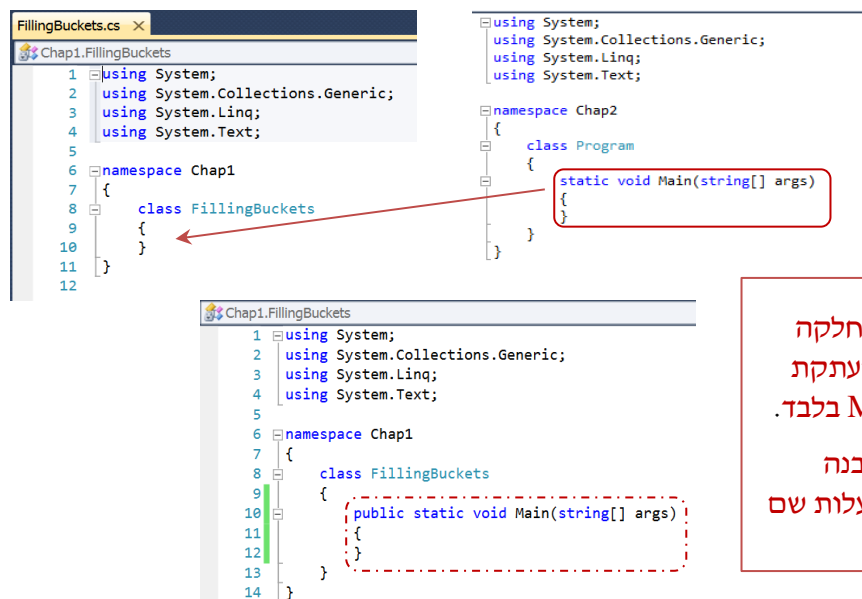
FillingBuckets.cs ×

Chap1.FillingBuckets

1 using System;
2 using System.Collections.Generic;
3 using System.Linq;
4 using System.Text;
5
6 namespace Chap1
7 {
8 class FillingBuckets
9 {
10 }
11 }
12

using System;
using System.Collections.Generic;
using System.Linq;
using System.Text;

namespace Chap2
{
class Program
{
static void Main(string[] args)
{
}
}
}

Chap1.FillingBuckets

1 using System;
2 using System.Collections.Generic;
3 using System.Linq;
4 using System.Text;
5
6 namespace Chap1
7 {
8 class FillingBuckets
9 {
10 public static void Main(string[] args)
11 {
12 }
13 }
14 }

חלקה
עתקת
M בלבד.
בנה
עלות שם